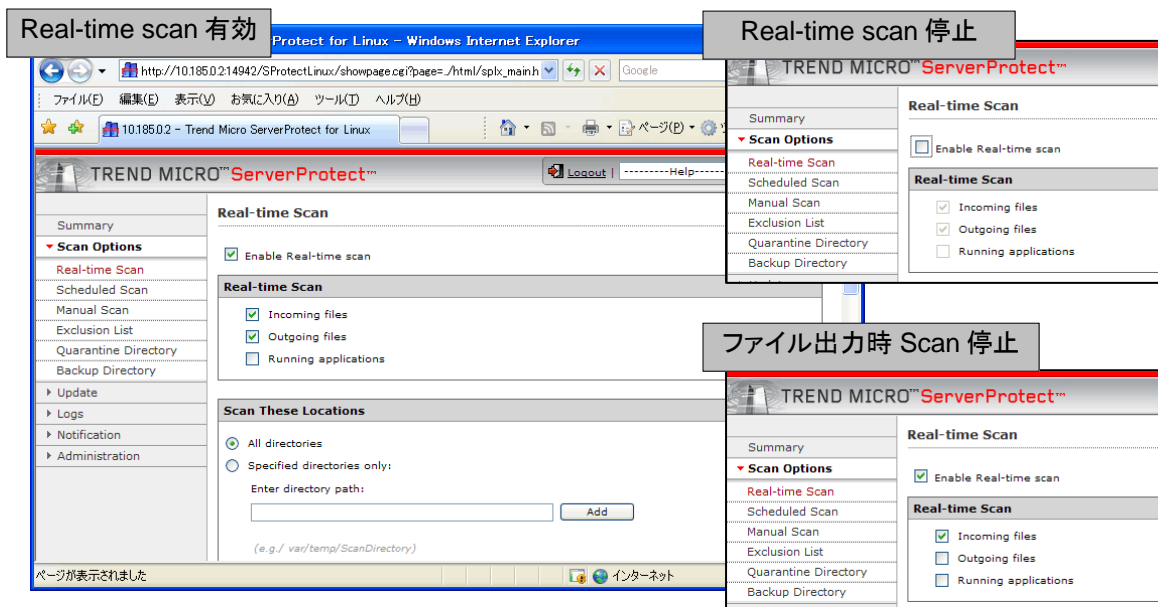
Real-time scan 有効

Protect for Linux - Windows Internet Explorer

http://10.185.0.2:14942/SProtectLinux/showpage.cgi?page=../html/splx_main.h

Google

ファイル(F) 編集(E) 表示(V) お気に入り(A) ツール(T) ヘルプ(H)

10.185.0.2 - Trend Micro ServerProtect for Linux

ページ(P)

TREND MICRO™ ServerProtect™

Logout ---------Help---------

Summary
Scan Options
Real-time Scan
Scheduled Scan
Manual Scan
Exclusion List
Quarantine Directory
Backup Directory
Update
Logs
Notification
Administration

Real-time Scan

Enable Real-time scan

Real-time Scan

Incoming files
Outgoing files
Running applications

Scan These Locations

All directories
Specified directories only:
Enter directory path:
Add
(e.g./ var/temp/ScanDirectory)

ページが表示されました

インターネット

Real-time scan 停止

TREND MICRO™ ServerProtect™

Summary
Scan Options
Real-time Scan
Scheduled Scan
Manual Scan
Exclusion List
Quarantine Directory
Backup Directory

Real-time Scan

Enable Real-time scan

Real-time Scan

Incoming files
Outgoing files
Running applications

ファイル出力時 Scan 停止

TREND MICRO™ ServerProtect™

Summary
Scan Options
Real-time Scan
Scheduled Scan
Manual Scan
Exclusion List
Quarantine Directory
Backup Directory

Real-time Scan

Enable Real-time scan

Real-time Scan

Incoming files
Outgoing files
Running applications